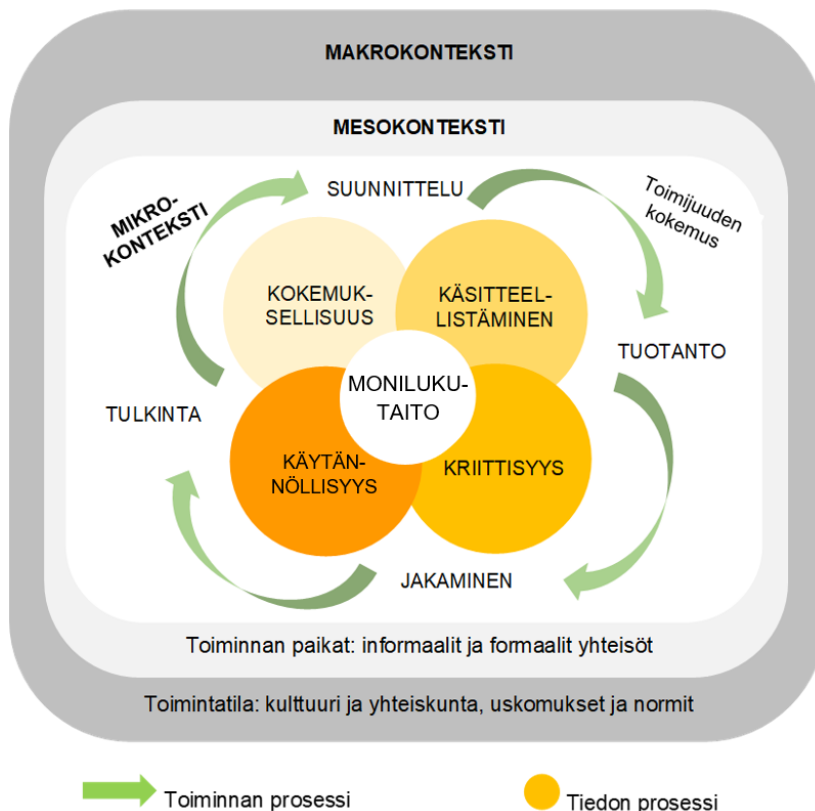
MAKROKONTEKSTI

MESOKONTEKSTI

MIKRO-KONTEKSTI

SUUNNITTELU

Toimijuuden kokemus

KOKEMUK-SELLISUUS

KÄSITTEEL-LISTÄMINEN

TUOTANTO

MONILUKU-TAITO

TULKINTA

KÄYTÄN-NÖLLISYYS

KRIITTISYYS

JAKAMINEN

Toiminnan paikat: informaalit ja formaalit yhteisöt

Toimintatila: kulttuuri ja yhteiskunta, uskomukset ja normit

Toiminnan prosessi

Tiedon prosessi